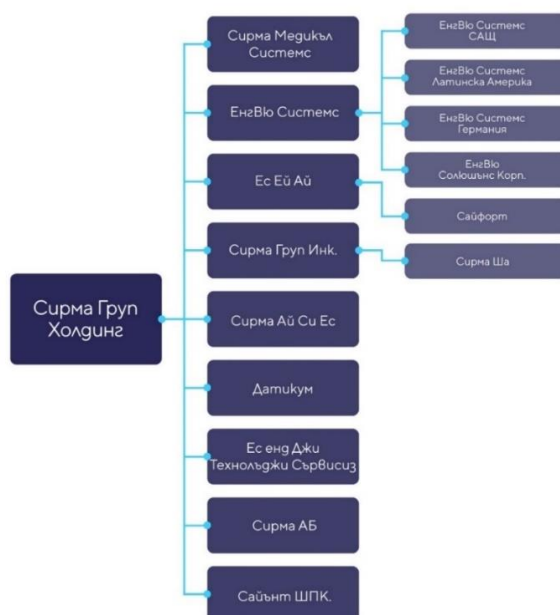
Сирма Груп Холдинг

Сирма Медикъл Системс

ЕнгВю Системс

ЕнгВю Системс САЩ

ЕнгВю Системс Латинска Америка

ЕнгВю Системс Германия

ЕнгВю Солюшънс Корп.

Ес Ей Ай

Сайфорт

Сирма Груп Инк.

Сирма Ша

Сирма Ай Си Ес

Датикум

Ес енд Джи Технолъджи Сървисиз

Сирма АБ

Сайънт ШПК.